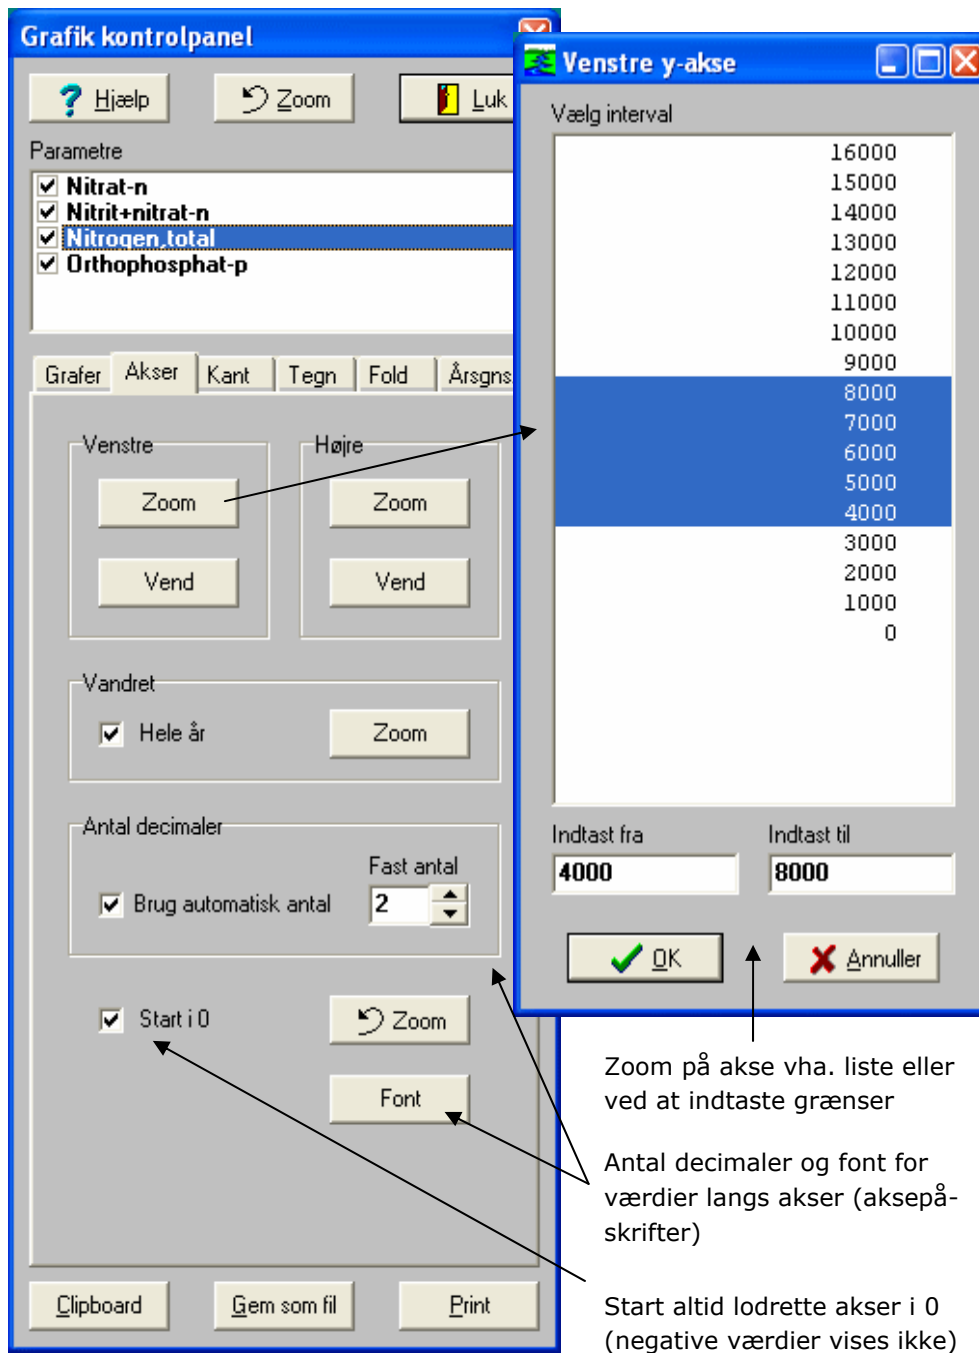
Grafik kontrolpanel

Hjælp

Zoom

Luk

Parametre

Nitrat-n
Nitrit+nitrat-n
Nitrogen,total
Orthophosphat-p

Grafer | Akser | Kant | Tegn | Fold | Årsgns

Venstre

Zoom

Vend

Højre

Zoom

Vend

Vandret

Hele år

Zoom

Antal decimaler

Fast antal

Brug automatisk antal

2

Start i 0

Zoom

Font

Clipboard

Gem som fil

Print

Venstre y-akse

Vælg interval

16000
15000
14000
13000
12000
11000
10000
9000
8000
7000
6000
5000
4000
3000
2000
1000
0

Indtast fra

4000

Indtast til

8000

OK

Annuller

Zoom på akse vha. liste eller ved at indtaste grænser

Antal decimaler og font for værdier langs akser (aksepåskrifter)

Start altid lodrette akser i 0 (negative værdier vises ikke)